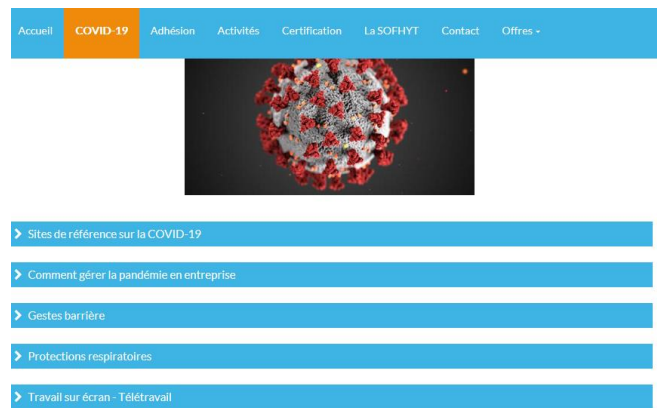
Accueil COVID-19 Adhésion Activités Certification La SOFHYT Contact Offres

Sites de référence sur la COVID-19

Comment gérer la pandémie en entreprise

Gestes barrière

Protections respiratoires

Travail sur écran - Télétravail